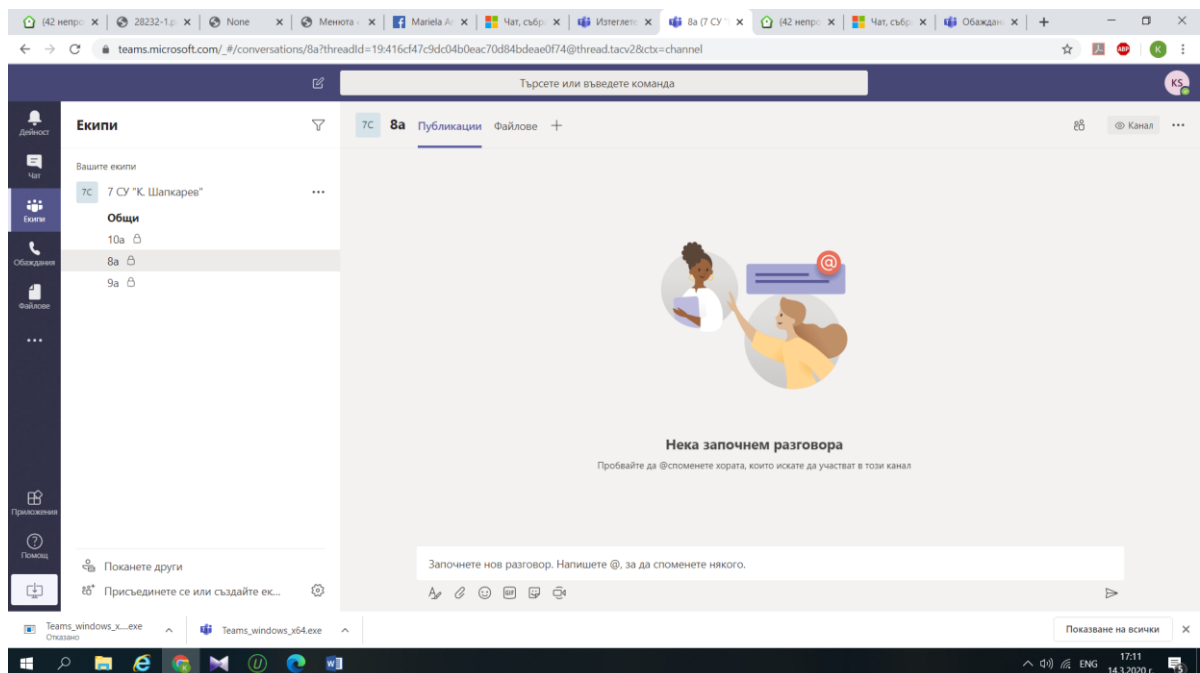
(42 непро | 28232-1.p | None | Менюта | Mariela A | Чат, събр | Изтеглете | 8a (7 СУ | (42 непро | Чат, събр | Обаждан

teams.microsoft.com/_#/conversations/8a?threadId=19:416cf47c9dc04b0eac70d84bdeae0f74@thread.tacv2&ctx=channel

Търсете или въведете команда

KS

Дейност
Чат
Екипи
Обаждания
Файлове
...

Екипи

Вашите екипи

7C 7 СУ "К. Шапкарев" ...

Общи
10а
8а
9а

Приложения
Помощ

Поканете други
Присъединете се или създайте ек...

7C 8a Публикации Файлове +

Канал ...

Нека започнем разговора
Пробвайте да @споменете хората, които искате да участват в този канал

Започнете нов разговор. Напишете @, за да споменете някого.

Teams_windows_x....exe
Отказано
Teams_windows_x64.exe
Показване на всички

ENG 17:11 14.3.2020 г.